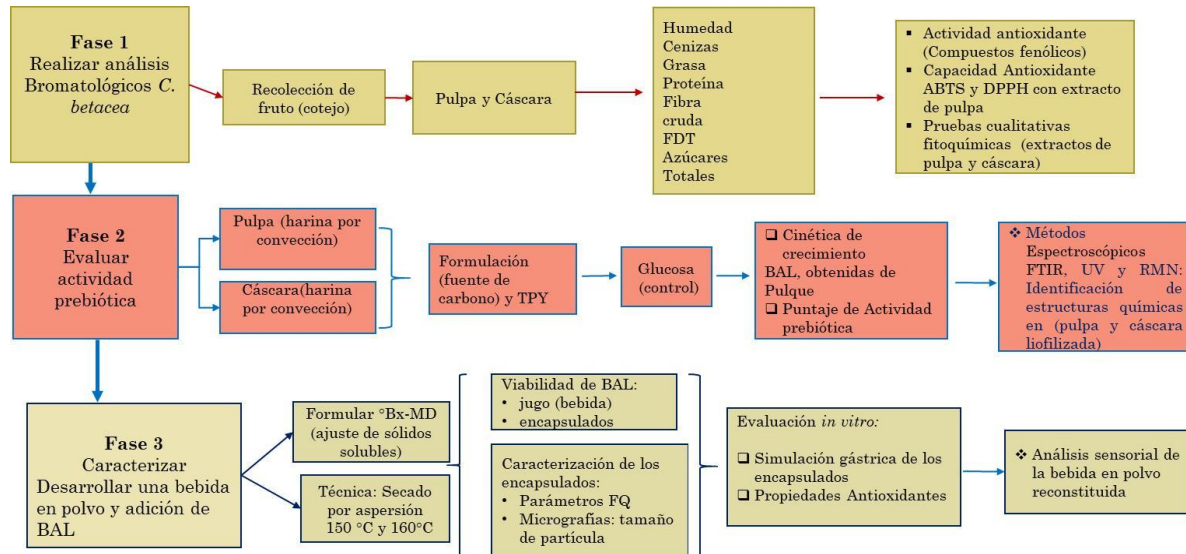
**Fase 1**
Realizar análisis Bromatológicos *C. betacea*

Recolección de fruto (cotejo)

Pulpa y Cáscara

Humedad
Cenizas
Grasa
Proteína
Fibra cruda
FDT
Azúcares Totales

▪ Actividad antioxidante (Compuestos fenólicos)
▪ Capacidad Antioxidante ABTS y DPPH con extracto de pulpa
▪ Pruebas cualitativas fitoquímicas (extractos de pulpa y cáscara)

**Fase 2**
Evaluar actividad prebiótica

Pulpa (harina por convección)

Cáscara(harina por convección)

Formulación (fuente de carbono) y TPY

Glucosa (control)

❑ Cinética de crecimiento BAL, obtenidas de Pulque
❑ Puntaje de Actividad prebiótica

❖ Métodos Espectroscópicos FTIR, UV y RMN: Identificación de estructuras químicas en (pulpa y cáscara liofilizada)

**Fase 3**
Caracterizar Desarrollar una bebida en polvo y adición de BAL

Formular °Bx-MD (ajuste de sólidos solubles)

Técnica: Secado por aspersión 150 °C y 160°C

Viabilidad de BAL:
• jugo (bebida)
• encapsulados

Caracterización de los encapsulados:
• Parámetros FQ
• Micrografías: tamaño de partícula

Evaluación *in vitro:*

❑ Simulación gástrica de los encapsulados
❑ Propiedades Antioxidantes

❖ Análisis sensorial de la bebida en polvo reconstituida